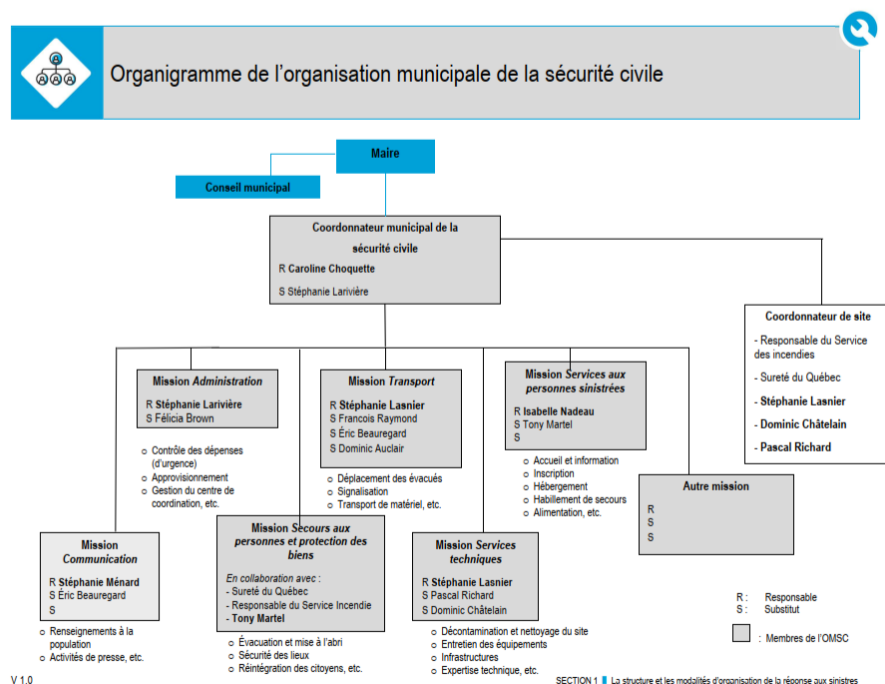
Organigramme de l'organisation municipale de la sécurité civile

Maire

Conseil municipal

Coordonnateur municipal de la sécurité civile

R Caroline Choquette

S Stéphanie Larivière

Coordonnateur de site

- Responsable du Service des incendies

- Sureté du Québec

- Stéphanie Lasnier

- Dominic Châtelain

- Pascal Richard

Mission Administration

R Stéphanie Larivière
S Félicia Brown

o Contrôle des dépenses (d'urgence)
o Approvisionnement
o Gestion du centre de coordination, etc.

Mission Transport

R Stéphanie Lasnier
S Francois Raymond
S Éric Beauregard
S Dominic Auclair

o Déplacement des évacués
o Signalisation
o Transport de matériel, etc.

Mission Services aux personnes sinistrées

R Isabelle Nadeau
S Tony Martel
S

o Accueil et information
o Inscription
o Hébergement
o Habillement de secours
o Alimentation, etc.

Autre mission

R
S
S

Mission Communication

R Stéphanie Ménard
S Éric Beaurgard
S

o Renseignements à la population
o Activités de presse, etc.

Mission Secours aux personnes et protection des biens

En collaboration avec :
- Sureté du Québec
- Responsable du Service Incendie
- Tony Martel

o Évacuation et mise à l'abri
o Sécurité des lieux
o Réintégration des citoyens, etc.

Mission Services techniques

R Stéphanie Lasnier
S Pascal Richard
S Dominic Châtelain

o Décontamination et nettoyage du site
o Entretien des équipements
o Infrastructures
o Expertise technique, etc.

R : Responsable
S : Substitut

: Membres de l'OMSC

V 1.0

SECTION 1 La structure et les modalités d'organisation de la réponse aux sinistres